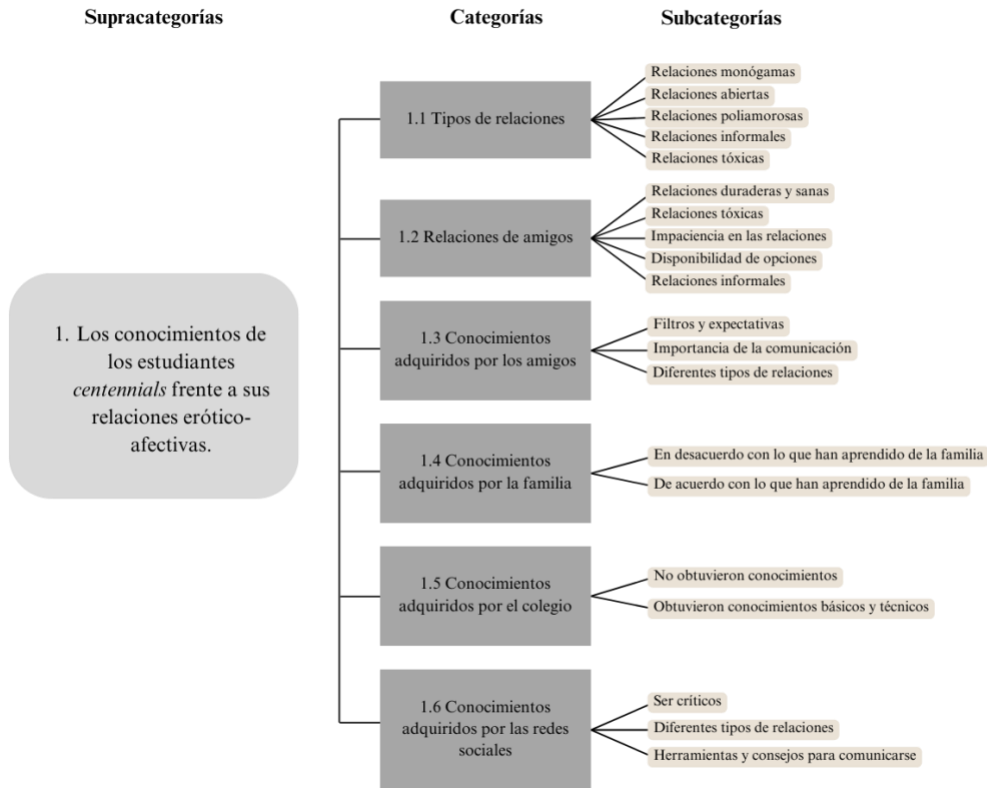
Supracategorías

Categorías

Subcategorías

1. Los conocimientos de los estudiantes *centennials* frente a sus relaciones erótico-afectivas.

1.1 Tipos de relaciones

Relaciones monógamas
Relaciones abiertas
Relaciones poliamorosas
Relaciones informales
Relaciones tóxicas

1.2 Relaciones de amigos

Relaciones duraderas y sanas
Relaciones tóxicas
Impaciencia en las relaciones
Disponibilidad de opciones
Relaciones informales

1.3 Conocimientos adquiridos por los amigos

Filtros y expectativas
Importancia de la comunicación
Diferentes tipos de relaciones

1.4 Conocimientos adquiridos por la familia

En desacuerdo con lo que han aprendido de la familia
De acuerdo con lo que han aprendido de la familia

1.5 Conocimientos adquiridos por el colegio

No obtuvieron conocimientos
Obtuvieron conocimientos básicos y técnicos

1.6 Conocimientos adquiridos por las redes sociales

Ser críticos
Diferentes tipos de relaciones
Herramientas y consejos para comunicarse